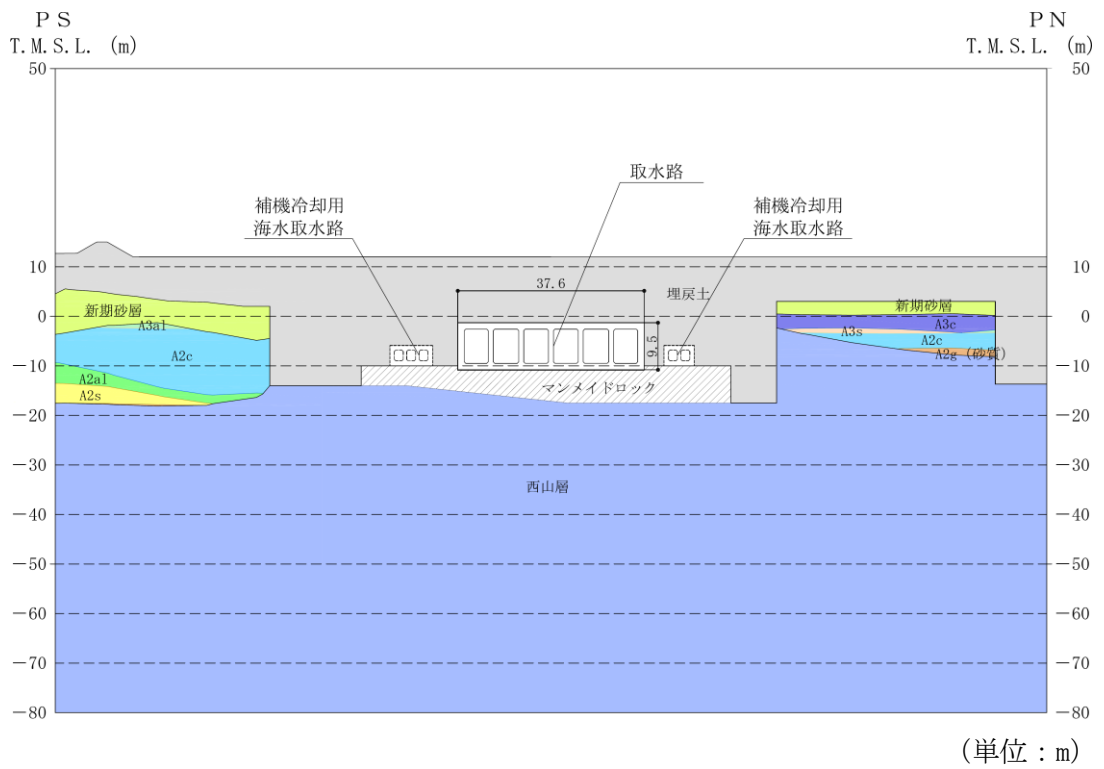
PS
T.M.S.L. (m)

PN
T.M.S.L. (m)

50
10
0
−10
−20
−30
−40
−50
−60
−70
−80

50
10
0
−10
−20
−30
−40
−50
−60
−70
−80

取水路

補機冷却用
海水取水路

補機冷却用
海水取水路

37.6

9.5

埋戻土

新期砂層
A3al
A2c
A2al
A2s

新期砂層
A3c
A3s
A2c
A2g（砂質）

マンメイドロック

西山層

（単位：m）